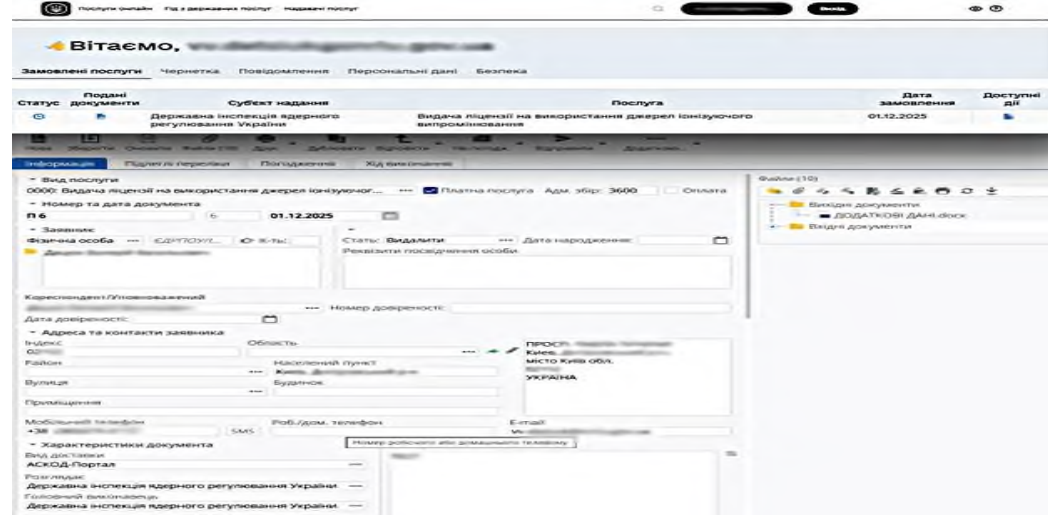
Послуги онлайн  Гід з державних послуг  Надавачі послуг  Вхід

Вітаємо, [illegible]

Замовлені послуги  Чернетка  Повідомлення  Персональні дані  Безпека

| Статус | Подані документи | Суб'єкт надання | Послуга | Дата замовлення | Доступні дії |
|---|---|---|---|---|---|
| | | Державна інспекція ядерного регулювання України | Видача ліцензії на використання джерел іонізуючого випромінювання | 01.12.2025 | |

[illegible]

Інформація  Підпис переліки  Погодження  Хід виконання

Вид послуги
0000: Видача ліцензії на використання джерел іонізуючог...  Платна послуга  Адм. збір: 3600  Оплата
Номер та дата документа
П 6  6  01.12.2025
Заявник
Фізична особа  ЄДРПОУ/І...  Ін-ть:
Стать: Видалити  Дата народження:
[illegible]
Реквізити посвідчення особи
Кореспондент/Уповноважений
Номер довіреності:
Дата довіреності:
Адреса та контакти заявника
Індекс  Область
02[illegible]
Район  Населений пункт
Київ, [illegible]
Вулиця  Будинок
Приміщення
Мобільний телефон  Роб./дом. телефон  E-mail:
+38 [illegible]  SMS
Номер робочого або домашнього телефону
ПРОСП. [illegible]
Київ, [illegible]
місто Київ обл.
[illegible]
УКРАЇНА
Характеристики документа
Вид доставки
АСКОД-Портал
Розглядає
Державна інспекція ядерного регулювання України
Головний виконавець
Державна інспекція ядерного регулювання України

Файли (10)
Вихідні документи
ДОДАТКОВІ ДАНІ.docx
Вхідні документи